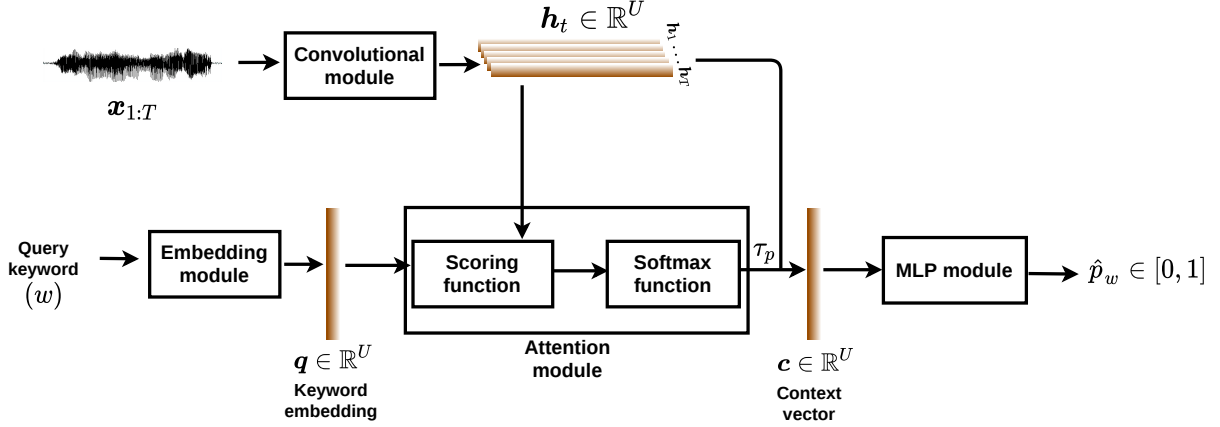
$\boldsymbol{h}_t \in \mathbb{R}^U$

$h_1 \ldots h_T$

$\boldsymbol{x}_{1:T}$

Convolutional module

Query keyword $(w)$

Embedding module

Scoring function

Softmax function

$\tau_p$

MLP module

$\hat{p}_w \in [0, 1]$

$\boldsymbol{q} \in \mathbb{R}^U$

Keyword embedding

Attention module

$\boldsymbol{c} \in \mathbb{R}^U$

Context vector